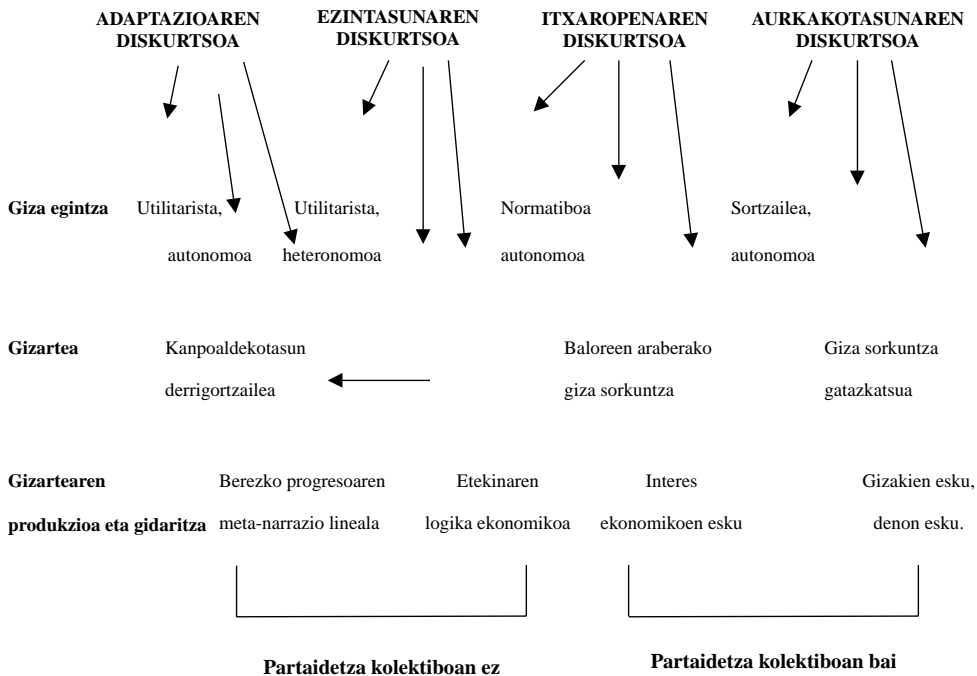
ADAPTAZIOAREN DISKURTSOA

EZINTASUNAREN DISKURTSOA

ITXAROPENAREN DISKURTSOA

AURKAKOTASUNAREN DISKURTSOA

Giza egintza

Utilitarista, autonomoa

Utilitarista, heteronomoa

Normatiboa autonomoa

Sortzailea, autonomoa

Gizartea

Kanpoaldekotasun derrigortzailea

Baloreen araberako giza sorkuntza

Giza sorkuntza gatazkatsua

Gizartearen produkzioa eta gidaritza

Berezko progresoaren meta-narrazio lineala

Etekinaren logika ekonomikoa

Interes ekonomikoen esku

Gizakien esku, denon esku.

Partaidetza kolektiboan ez

Partaidetza kolektiboan bai